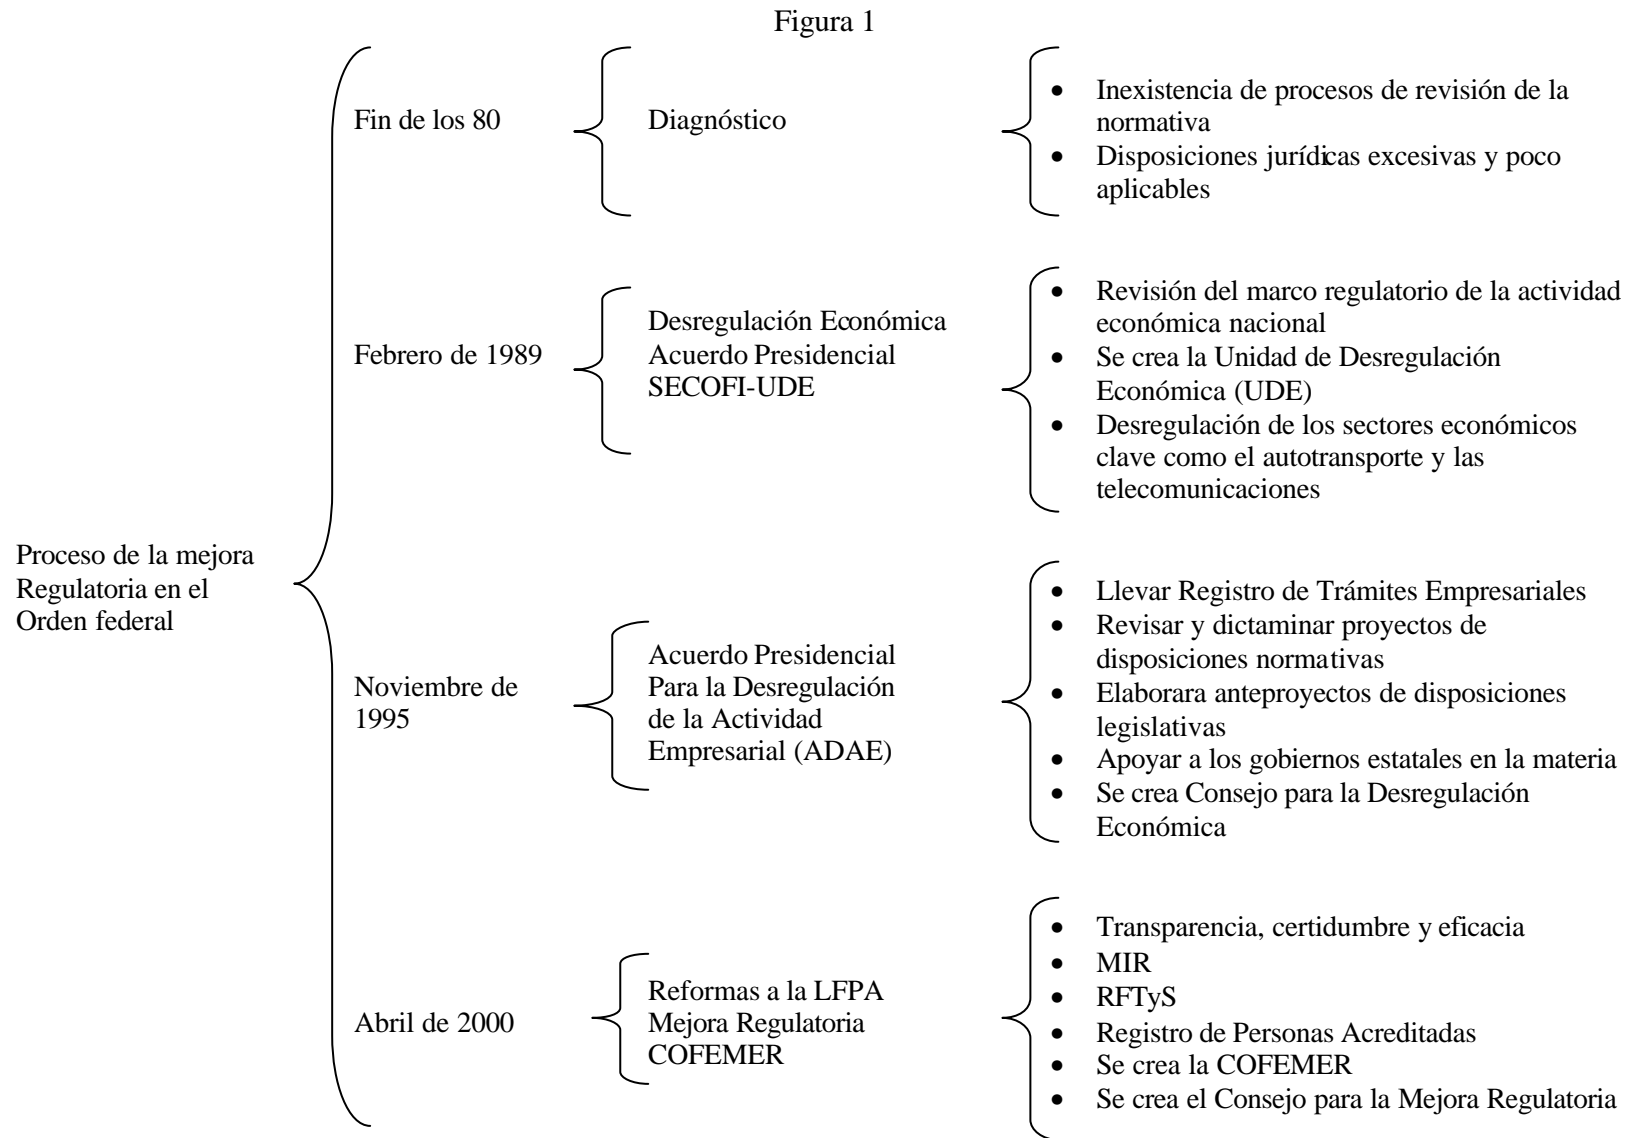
Figura 1

Proceso de la mejora Regulatoria en el Orden federal

Fin de los 80

Diagnóstico

- Inexistencia de procesos de revisión de la normativa
- Disposiciones jurídicas excesivas y poco aplicables

Febrero de 1989

Desregulación Económica
Acuerdo Presidencial
SECOFI-UDE

- Revisión del marco regulatorio de la actividad económica nacional
- Se crea la Unidad de Desregulación Económica (UDE)
- Desregulación de los sectores económicos clave como el autotransporte y las telecomunicaciones

Noviembre de 1995

Acuerdo Presidencial Para la Desregulación de la Actividad Empresarial (ADAE)

- Llevar Registro de Trámites Empresariales
- Revisar y dictaminar proyectos de disposiciones normativas
- Elaborara anteproyectos de disposiciones legislativas
- Apoyar a los gobiernos estatales en la materia
- Se crea Consejo para la Desregulación Económica

Abril de 2000

Reformas a la LFPA
Mejora Regulatoria
COFEMER

- Transparencia, certidumbre y eficacia
- MIR
- RFTyS
- Registro de Personas Acreditadas
- Se crea la COFEMER
- Se crea el Consejo para la Mejora Regulatoria